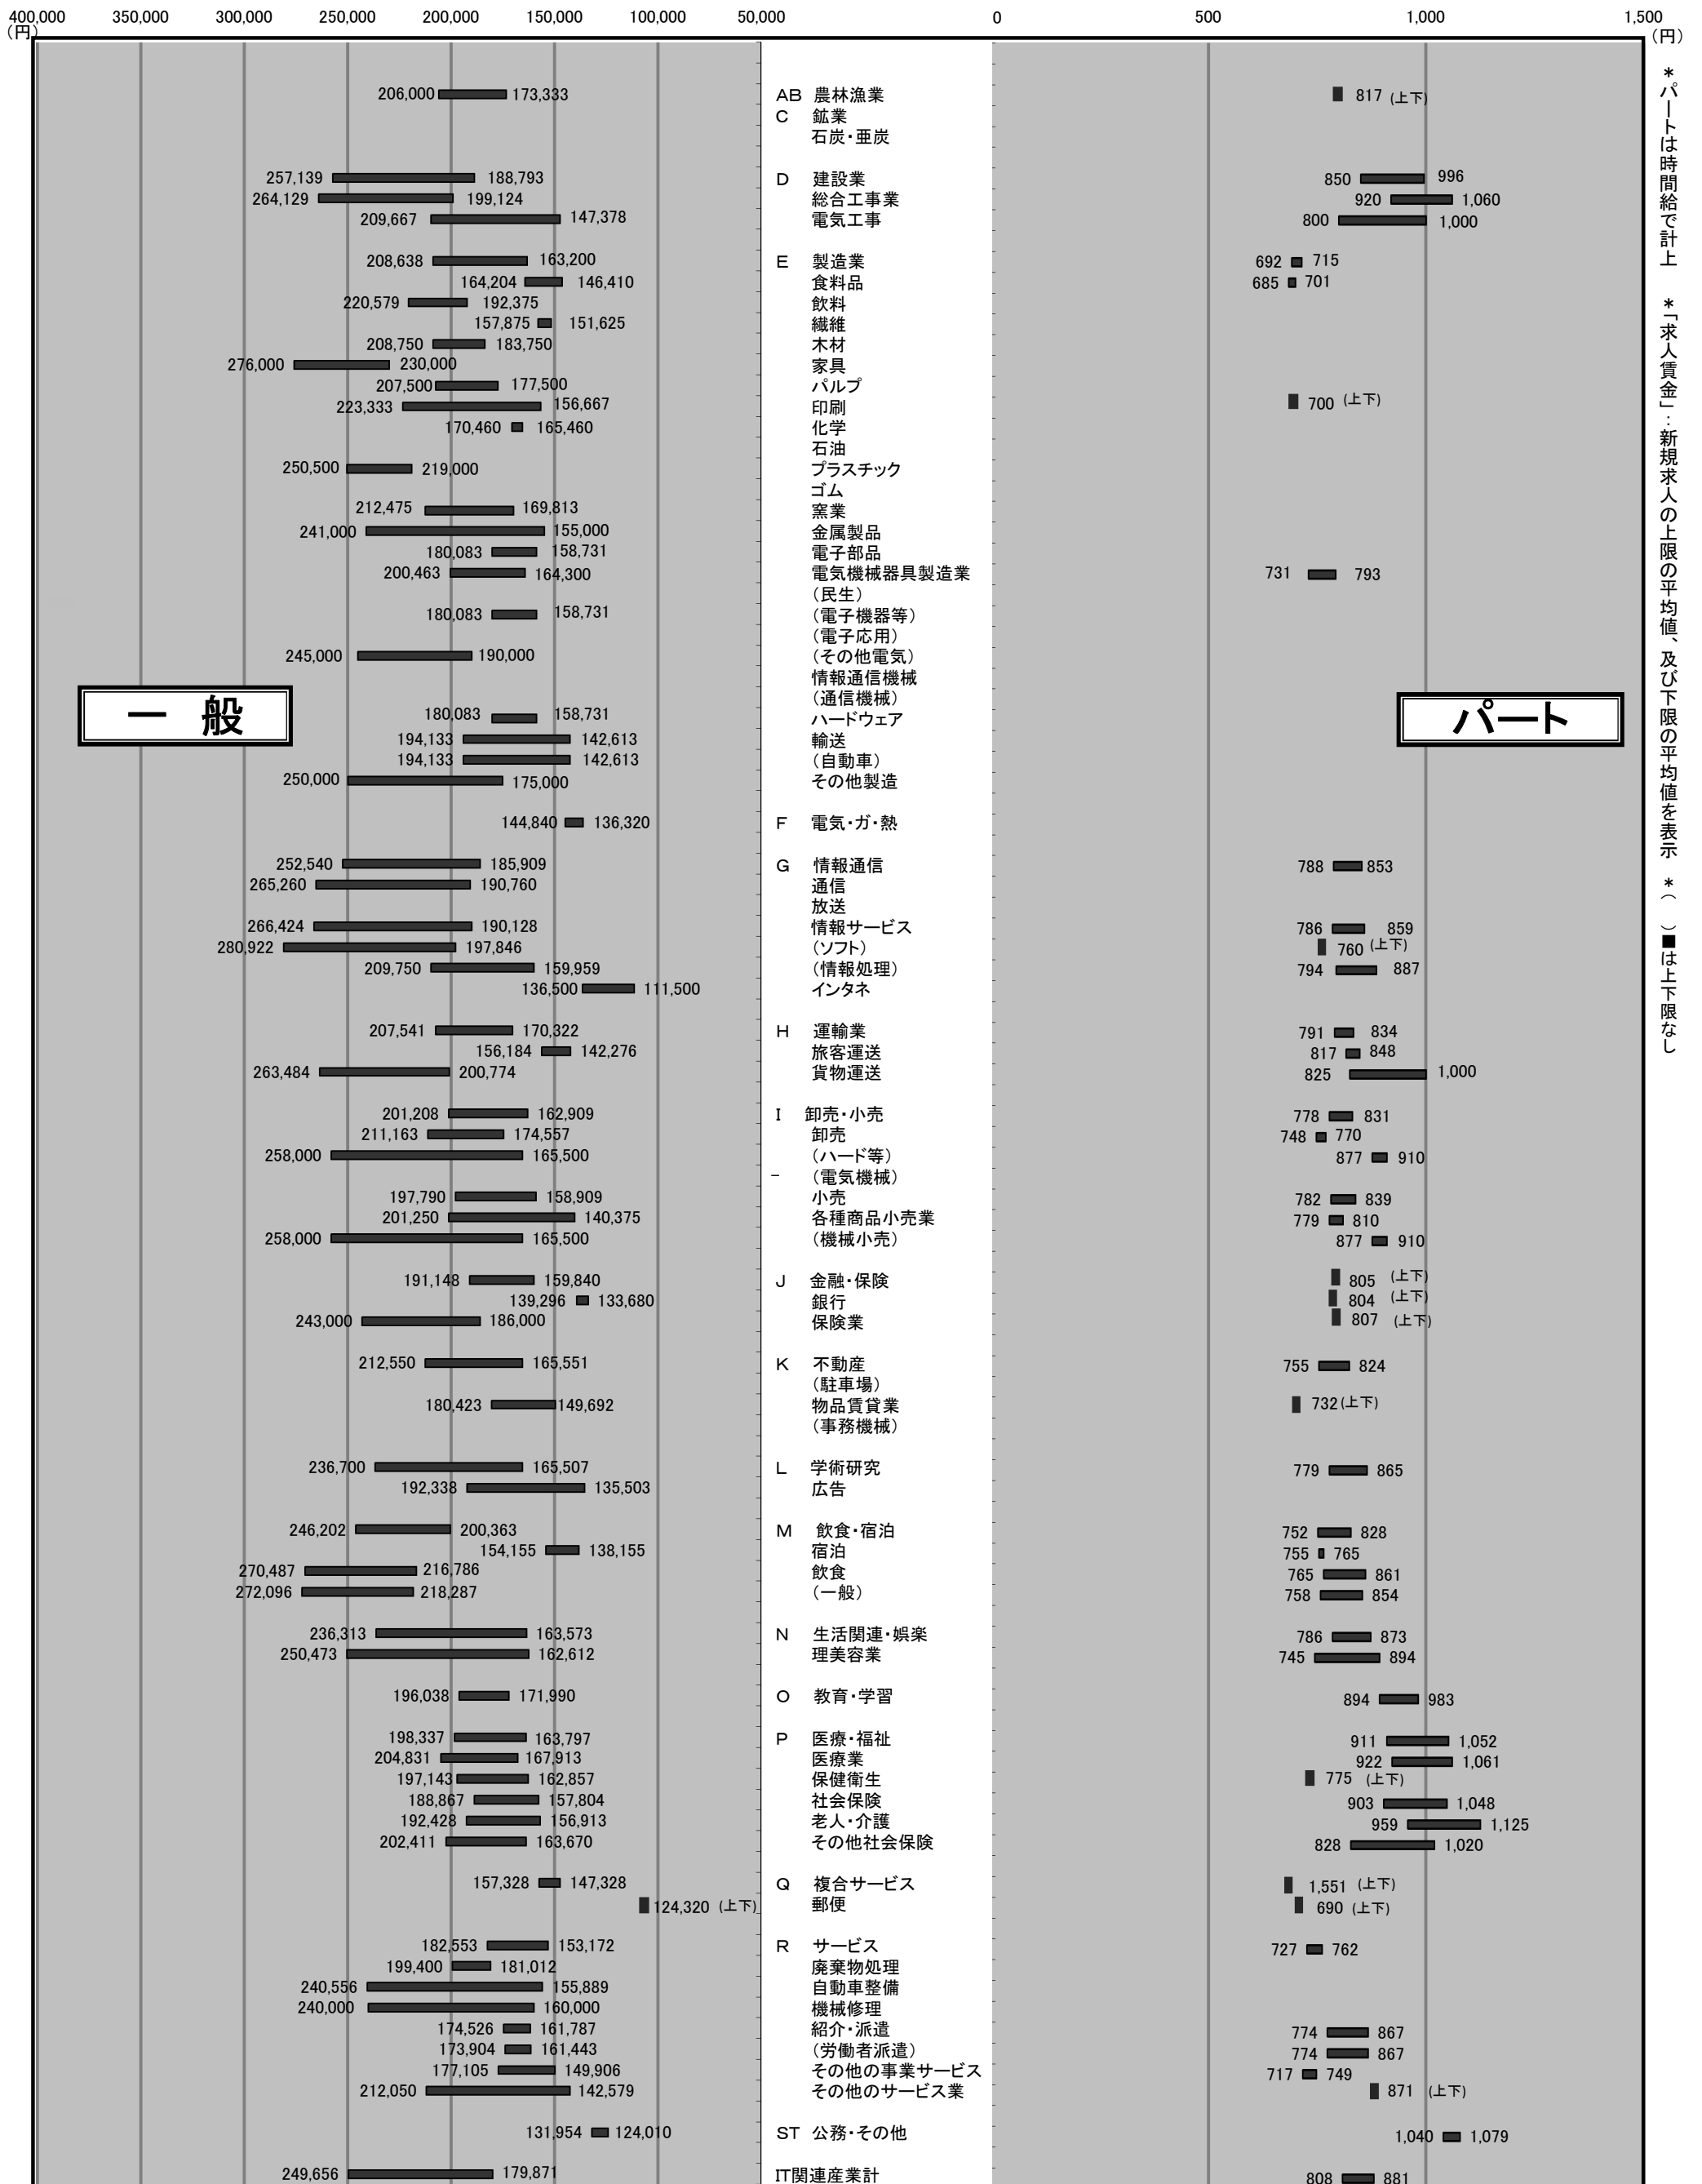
400,000 (円) 350,000 300,000 250,000 200,000 150,000 100,000 50,000 0 500 1,000 1,500 (円)

一 般

パート

| 一般(上限) | 一般(下限) | 産業 | パート(下限) | パート(上限) |
|---|---|---|---|---|
| 206,000 | 173,333 | AB 農林漁業 | 817 (上下) | |
| | | C 鉱業 | | |
| | | 石炭・亜炭 | | |
| 257,139 | 188,793 | D 建設業 | 850 | 996 |
| 264,129 | 199,124 | 総合工事業 | 920 | 1,060 |
| 209,667 | 147,378 | 電気工事 | 800 | 1,000 |
| 208,638 | 163,200 | E 製造業 | 692 | 715 |
| 164,204 | 146,410 | 食料品 | 685 | 701 |
| 220,579 | 192,375 | 飲料 | | |
| 157,875 | 151,625 | 繊維 | | |
| 208,750 | 183,750 | 木材 | | |
| 276,000 | 230,000 | 家具 | | |
| 207,500 | 177,500 | パルプ | | |
| 223,333 | 156,667 | 印刷 | 700 (上下) | |
| 170,460 | 165,460 | 化学 | | |
| | | 石油 | | |
| 250,500 | 219,000 | プラスチック | | |
| | | ゴム | | |
| 212,475 | 169,813 | 窯業 | | |
| 241,000 | 155,000 | 金属製品 | | |
| 180,083 | 158,731 | 電子部品 | | |
| 200,463 | 164,300 | 電気機械器具製造業 | 731 | 793 |
| | | (民生) | | |
| 180,083 | 158,731 | (電子機器等) | | |
| | | (電子応用) | | |
| 245,000 | 190,000 | (その他電気) | | |
| | | 情報通信機械 | | |
| | | (通信機械) | | |
| 180,083 | 158,731 | ハードウェア | | |
| 194,133 | 142,613 | 輸送 | | |
| 194,133 | 142,613 | (自動車) | | |
| 250,000 | 175,000 | その他製造 | | |
| 144,840 | 136,320 | F 電気・ガ・熱 | | |
| 252,540 | 185,909 | G 情報通信 | 788 | 853 |
| 265,260 | 190,760 | 通信 | | |
| | | 放送 | | |
| 266,424 | 190,128 | 情報サービス | 786 | 859 |
| 280,922 | 197,846 | (ソフト) | 760 (上下) | |
| 209,750 | 159,959 | (情報処理) | 794 | 887 |
| 136,500 | 111,500 | インタネ | | |
| 207,541 | 170,322 | H 運輸業 | 791 | 834 |
| 156,184 | 142,276 | 旅客運送 | 817 | 848 |
| 263,484 | 200,774 | 貨物運送 | 825 | 1,000 |
| 201,208 | 162,909 | I 卸売・小売 | 778 | 831 |
| 211,163 | 174,557 | 卸売 | 748 | 770 |
| 258,000 | 165,500 | (ハード等) | 877 | 910 |
| | | (電気機械) | | |
| 197,790 | 158,909 | 小売 | 782 | 839 |
| 201,250 | 140,375 | 各種商品小売業 | 779 | 810 |
| 258,000 | 165,500 | (機械小売) | 877 | 910 |
| 191,148 | 159,840 | J 金融・保険 | 805 (上下) | |
| 139,296 | 133,680 | 銀行 | 804 (上下) | |
| 243,000 | 186,000 | 保険業 | 807 (上下) | |
| 212,550 | 165,551 | K 不動産 | 755 | 824 |
| | | (駐車場) | | |
| 180,423 | 149,692 | 物品賃貸業 | 732 (上下) | |
| | | (事務機械) | | |
| 236,700 | 165,507 | L 学術研究 | 779 | 865 |
| 192,338 | 135,503 | 広告 | | |
| 246,202 | 200,363 | M 飲食・宿泊 | 752 | 828 |
| 154,155 | 138,155 | 宿泊 | 755 | 765 |
| 270,487 | 216,786 | 飲食 | 765 | 861 |
| 272,096 | 218,287 | (一般) | 758 | 854 |
| 236,313 | 163,573 | N 生活関連・娯楽 | 786 | 873 |
| 250,473 | 162,612 | 理美容業 | 745 | 894 |
| 196,038 | 171,990 | O 教育・学習 | 894 | 983 |
| 198,337 | 163,797 | P 医療・福祉 | 911 | 1,052 |
| 204,831 | 167,913 | 医療業 | 922 | 1,061 |
| 197,143 | 162,857 | 保健衛生 | 775 (上下) | |
| 188,867 | 157,804 | 社会保険 | 903 | 1,048 |
| 192,428 | 156,913 | 老人・介護 | 959 | 1,125 |
| 202,411 | 163,670 | その他社会保険 | 828 | 1,020 |
| 157,328 | 147,328 | Q 複合サービス | 1,551 (上下) | |
| 124,320 (上下) | | 郵便 | 690 (上下) | |
| 182,553 | 153,172 | R サービス | 727 | 762 |
| 199,400 | 181,012 | 廃棄物処理 | | |
| 240,556 | 155,889 | 自動車整備 | | |
| 240,000 | 160,000 | 機械修理 | | |
| 174,526 | 161,787 | 紹介・派遣 | 774 | 867 |
| 173,904 | 161,443 | (労働者派遣) | 774 | 867 |
| 177,105 | 149,906 | その他の事業サービス | 717 | 749 |
| 212,050 | 142,579 | その他のサービス業 | 871 (上下) | |
| 131,954 | 124,010 | ST 公務・その他 | 1,040 | 1,079 |
| 249,656 | 179,871 | IT関連産業計 | 808 | 881 |

＊パートは時間給で計上　＊「求人賃金」：新規求人の上限の平均値、及び下限の平均値を表示　＊(　)■は上下限なし